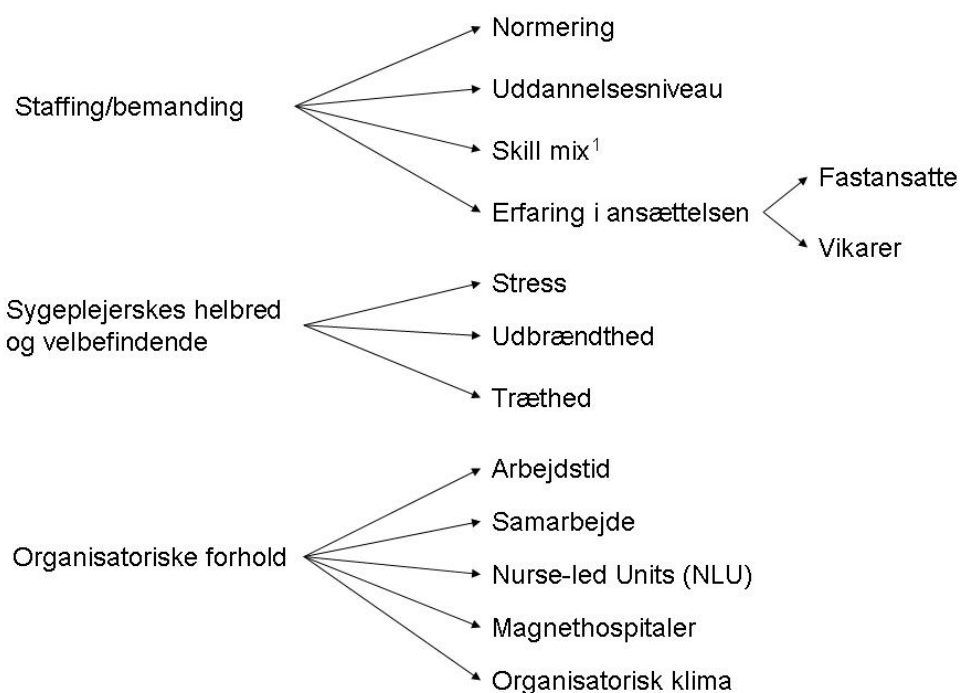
Staffing/bemanding

Normering

Uddannelsesniveau

Skill mix$^1$

Erfaring i ansættelsen

Fastansatte

Vikarer

Sygeplejerskes helbred og velbefindende

Stress

Udbrændthed

Træthed

Organisatoriske forhold

Arbejdstid

Samarbejde

Nurse-led Units (NLU)

Magnethospitaler

Organisatorisk klima